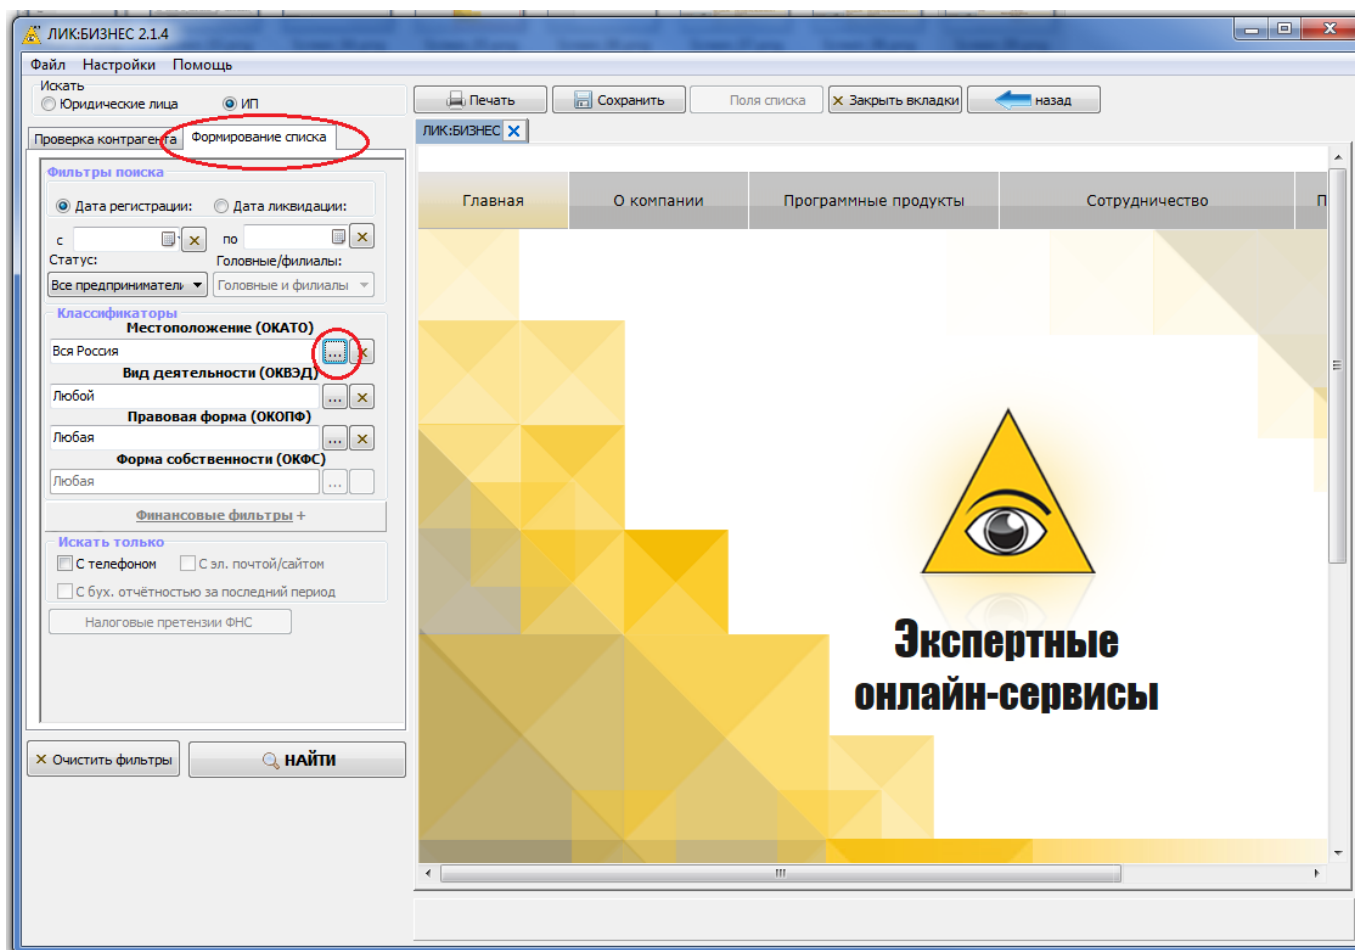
ЛИК:БИЗНЕС 2.1.4

Файл Настройки Помощь

Искать
Юридические лица ИП

Печать Сохранить Поля списка Закрыть вкладки назад

Проверка контрагента Формирование списка

ЛИК:БИЗНЕС

Фильтры поиска
Дата регистрации: Дата ликвидации:
с по
Статус: Головные/филиалы:
Все предприниматели Головные и филиалы

Классификаторы
Местоположение (ОКАТО)
Вся Россия ...
Вид деятельности (ОКВЭД)
Любой ...
Правовая форма (ОКОПФ)
Любая ...
Форма собственности (ОКФС)
Любая ...

Финансовые фильтры +

Искать только
С телефоном С эл. почтой/сайтом
С бух. отчётностью за последний период
Налоговые претензии ФНС

Очистить фильтры НАЙТИ

Главная О компании Программные продукты Сотрудничество П

Экспертные онлайн-сервисы